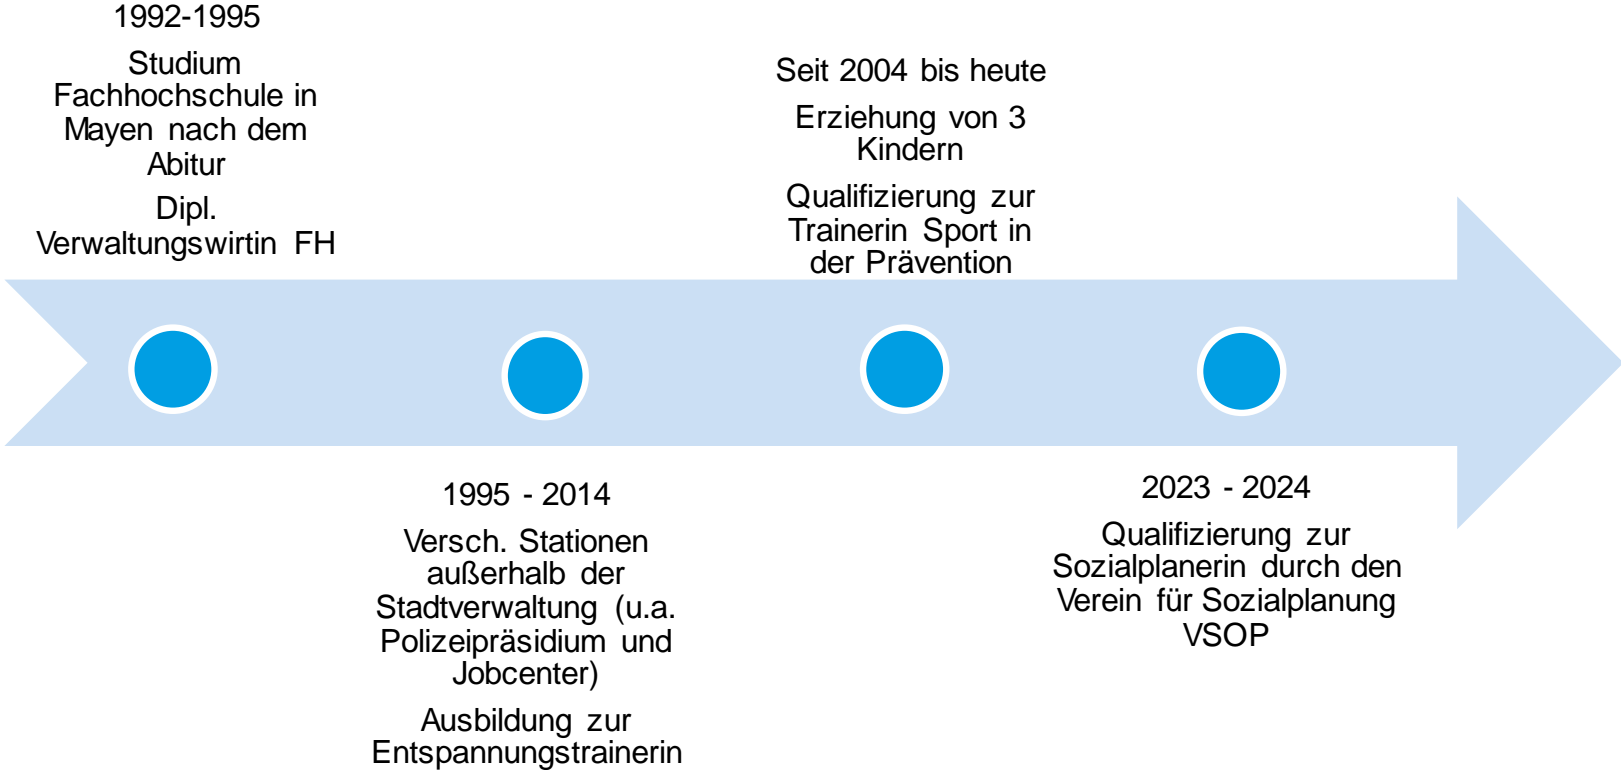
1992-1995

Studium Fachhochschule in Mayen nach dem Abitur

Dipl. Verwaltungswirtin FH

1995 - 2014

Versch. Stationen außerhalb der Stadtverwaltung (u.a. Polizeipräsidium und Jobcenter)

Ausbildung zur Entspannungstrainerin

Seit 2004 bis heute

Erziehung von 3 Kindern

Qualifizierung zur Trainerin Sport in der Prävention

2023 - 2024

Qualifizierung zur Sozialplanerin durch den Verein für Sozialplanung VSOP